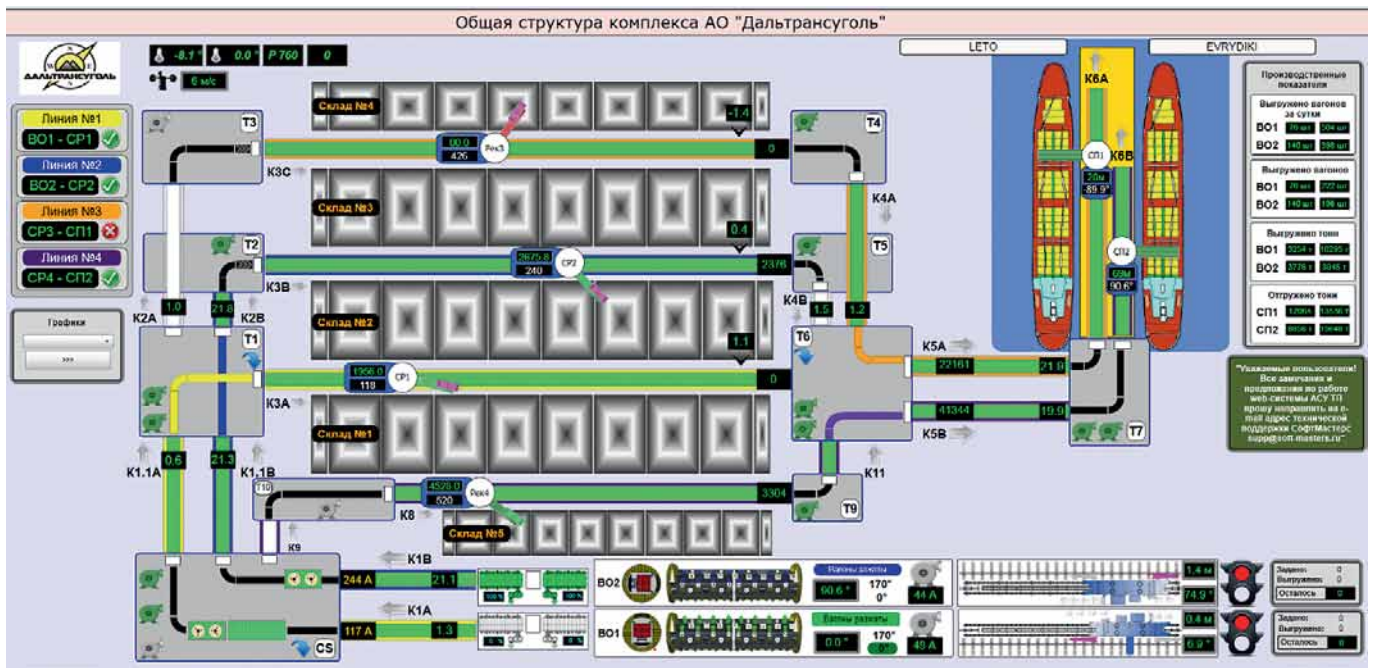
Общая структура комплекса АО "Дальтрансуголь"

ДАЛЬТРАНСУГОЛЬ

-8.1° 0.0° P 760 0

6 м/с

Линия №1
ВО1 - СР1

Линия №2
ВО2 - СР2

Линия №3
СР3 - СП1

Линия №4
СР4 - СП2

Графики

>>>

LETO

EVRYDIKI

Склад №4

Склад №3

Склад №2

Склад №1

Склад №5

T3

T4

T2

T5

T1

T6

T7

T9

T10

CS

K3C

K3B

K3A

K4A

K4B

K2A

K2B

K1.1A

K1.1B

K5A

K5B

K6A

K6B

K8

K9

K11

K1B

K1A

-1.4

0

0.4

2376

1.1

0

3304

1.0

21.8

1.5

1.2

0.6

21.3

22161

21.9

41344

19.9

80.0
426

2675.8
240

1958.0
118

4578.0
520

СП1

20м
89.9°

СП2

69м
90.6°

244 A

21.1

117 A

1.3

ВО2

ВО1

Вагоны заняты

Вагоны разгрузки

90.6°

170°

0°

44 A

0.0°

170°

0°

49 A

1.4 м

74.9°

0.4 м

6.9°

Задано: 0
Выгружено: 0
Осталось 0

Задано: 0
Выгружено: 0
Осталось 0

Производственные показатели

Выгружено вагонов за сутки

ВО1

ВО2

Выгружено вагонов

ВО1

ВО2

Выгружено тонн

ВО1

ВО2

Отгружено тонн

СП1

СП2

"Уважаемые пользователи! Все замечания и предложения по работе web-системы АСУ ТП прошу направлять на e-mail адрес технической поддержки СофтМастерс supp@soft-masters.ru"